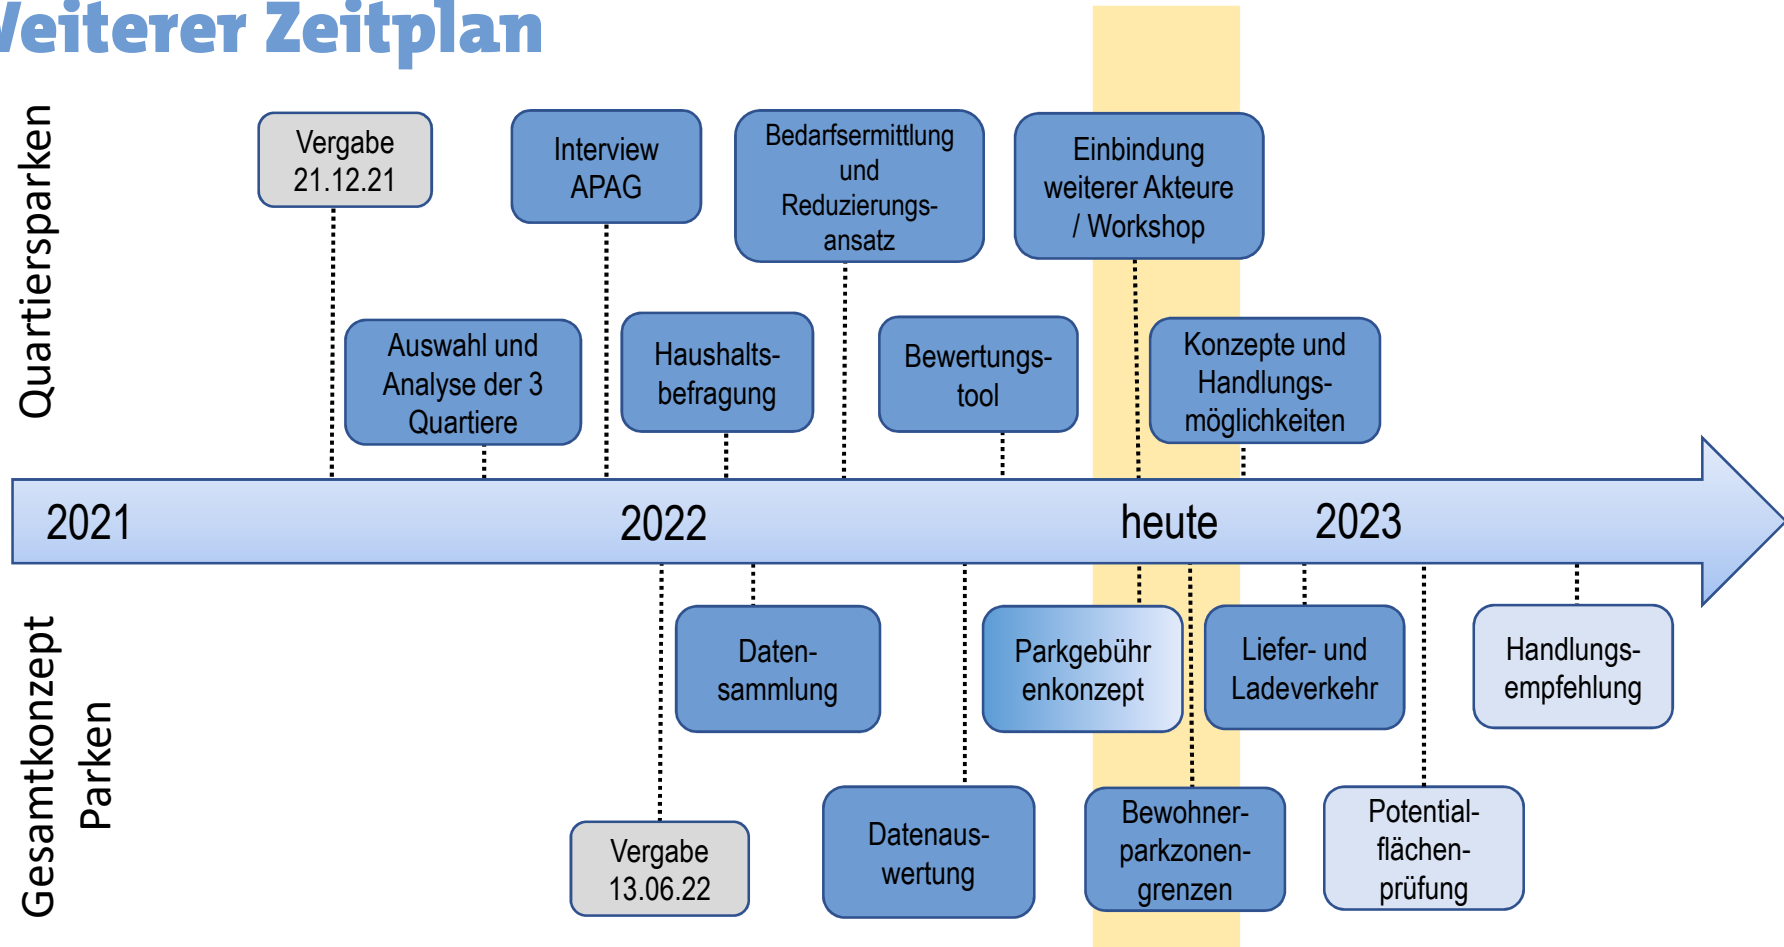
Veiterer Zeitplan

Quartiersparken

Vergabe 21.12.21

Interview APAG

Bedarfsermittlung und Reduzierungsansatz

Einbindung weiterer Akteure / Workshop

Auswahl und Analyse der 3 Quartiere

Haushaltsbefragung

Bewertungstool

Konzepte und Handlungsmöglichkeiten

2021

2022

heute

2023

Gesamtkonzept Parken

Datensammlung

Parkgebührenkonzept

Liefer- und Ladeverkehr

Handlungsempfehlung

Vergabe 13.06.22

Datenauswertung

Bewohnerparkzonengrenzen

Potentialflächenprüfung